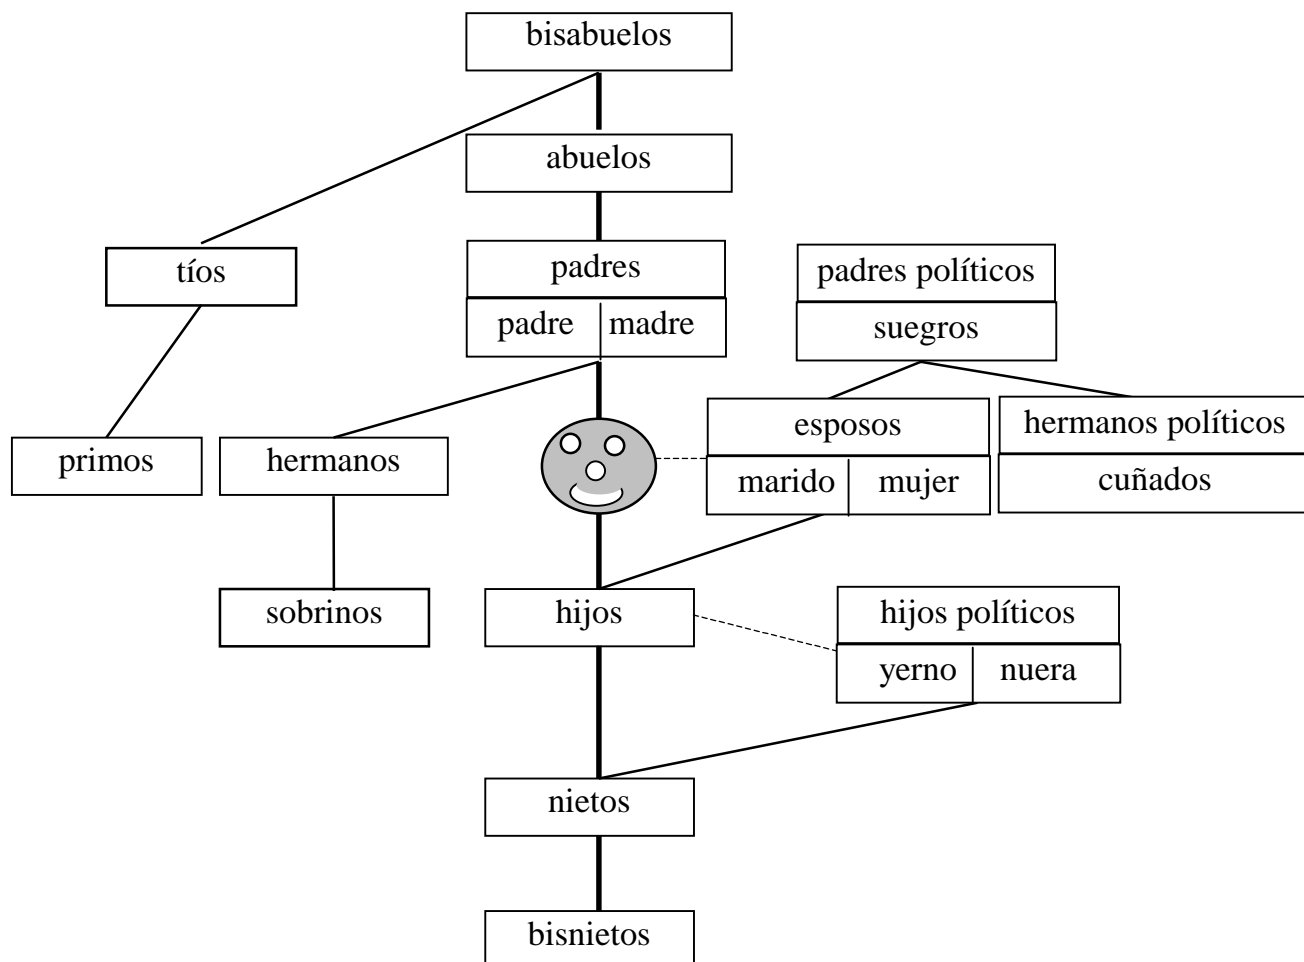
bisabuelos

abuelos

tíos

padres

padre | madre

padres políticos

suegros

primos

hermanos

esposos

marido | mujer

hermanos políticos

cuñados

sobrinos

hijos

hijos políticos

yerno | nuera

nietos

bisnietos